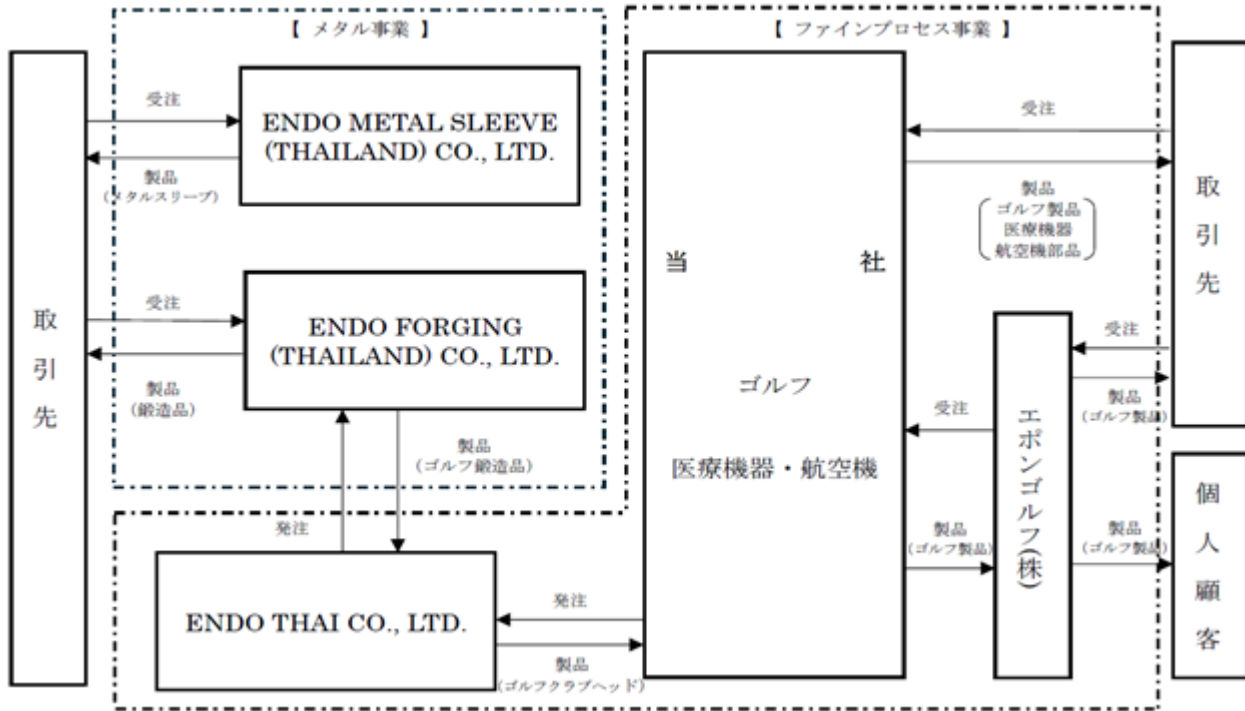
【 メタル事業 】

【 ファインプロセス事業 】

取引先

受注

ENDO METAL SLEEVE (THAILAND) CO., LTD.

製品 (メタルスリーブ)

受注

ENDO FORGING (THAILAND) CO., LTD.

製品 (鍛造品)

製品 (ゴルフ鍛造品)

発注

ENDO THAI CO., LTD.

発注

製品 (ゴルフクラブヘッド)

当社

ゴルフ

医療機器・航空機

受注

製品 (ゴルフ製品 医療機器 航空機部品)

取引先

受注

製品 (ゴルフ製品)

受注

製品 (ゴルフ製品)

エポンゴルフ(株)

製品 (ゴルフ製品)

個人顧客